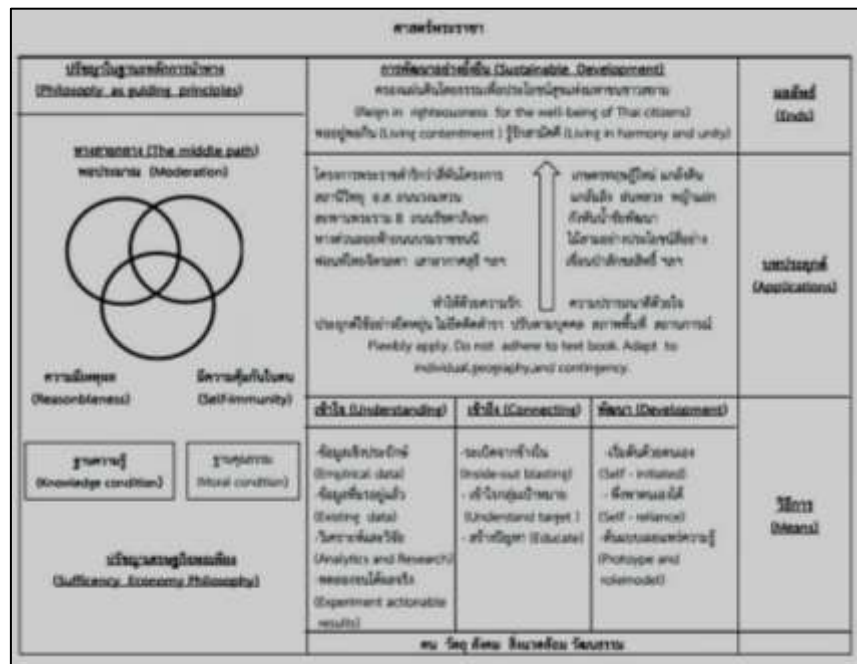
ศาสตร์พระราชา

ปรัชญาเป็นฐานหลักการนำทาง
(Philosophy as guiding principles)

ทางสายกลาง (The middle path)
พอประมาณ (Moderation)

ความมีเหตุผล
(Reasonableness)

มีความคุ้มกันในตน
(Self-immunity)

ฐานความรู้
(Knowledge condition)

ฐานคุณธรรม
(Moral condition)

ปรัชญาเศรษฐกิจพอเพียง
(Sufficiency Economy Philosophy)

การพัฒนาอย่างยั่งยืน (Sustainable Development)
ครองแผ่นดินโดยธรรมเพื่อประโยชน์สุขแห่งมหาชนชาวสยาม
(Reign in righteousness for the well-being of Thai citizens)
พออยู่พอกิน (Living contentment) รู้รักสามัคคี (Living in harmony and unity)

ผลลัพธ์
(Ends)

โครงการพระราชดำริกว่าสี่พันโครงการ สถานีวิทยุ อ.ส. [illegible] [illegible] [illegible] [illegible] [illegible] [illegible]

เกษตรทฤษฎีใหม่ แกล้งดิน แก้มลิง ฝนหลวง หญ้าแฝก กังหันน้ำชัยพัฒนา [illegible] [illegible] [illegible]

หัวใจที่มีความรัก ความปรารถนาที่ดีจริงใจ
ประยุกต์ใช้อย่างยืดหยุ่น ไม่ยึดติดตำรา ปรับตามบุคคล สภาพพื้นที่ สถานการณ์
Flexibly apply. Do not adhere to text book. Adapt to individual,geography,and contingency.

นำประยุกต์
(Applications)

เข้าใจ (Understanding)
-ข้อมูลเชิงประจักษ์
(Empirical data)
-ข้อมูลที่มีอยู่แล้ว
(Existing data)
-วิเคราะห์และวิจัย
(Analytics and Research)
-ทดลองจนได้ผลจริง
(Experiment actionable results)

เข้าถึง (Connecting)
-ระเบิดจากข้างใน
(Inside-out blasting)
- เข้าใจกลุ่มเป้าหมาย
(Understand target)
- สร้างปัญญา (Educate)

พัฒนา (Development)
-เริ่มต้นด้วยตนเอง
(Self - initiated)
- พึ่งพาตนเองได้
(Self - reliance)
-ต้นแบบและแบบอย่างความรู้
(Prototype and rolemodel)

วิธีการ
(Means)

คน วัตถุ สังคม สิ่งแวดล้อม วัฒนธรรม